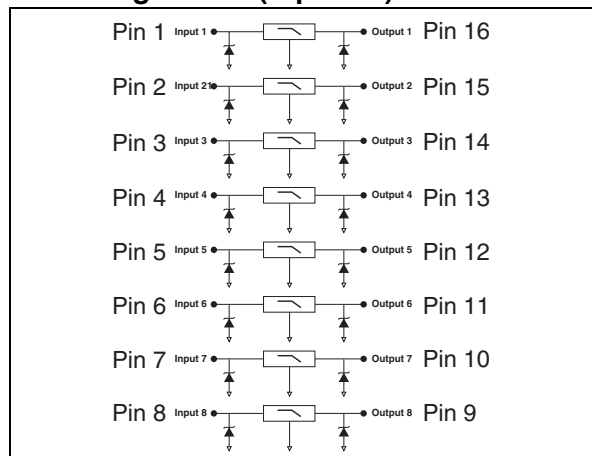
Pin 1 Input 1 Output 1 Pin 16
Pin 2 Input 21 Output 2 Pin 15
Pin 3 Input 3 Output 3 Pin 14
Pin 4 Input 4 Output 4 Pin 13
Pin 5 Input 5 Output 5 Pin 12
Pin 6 Input 6 Output 6 Pin 11
Pin 7 Input 7 Output 7 Pin 10
Pin 8 Input 8 Output 8 Pin 9